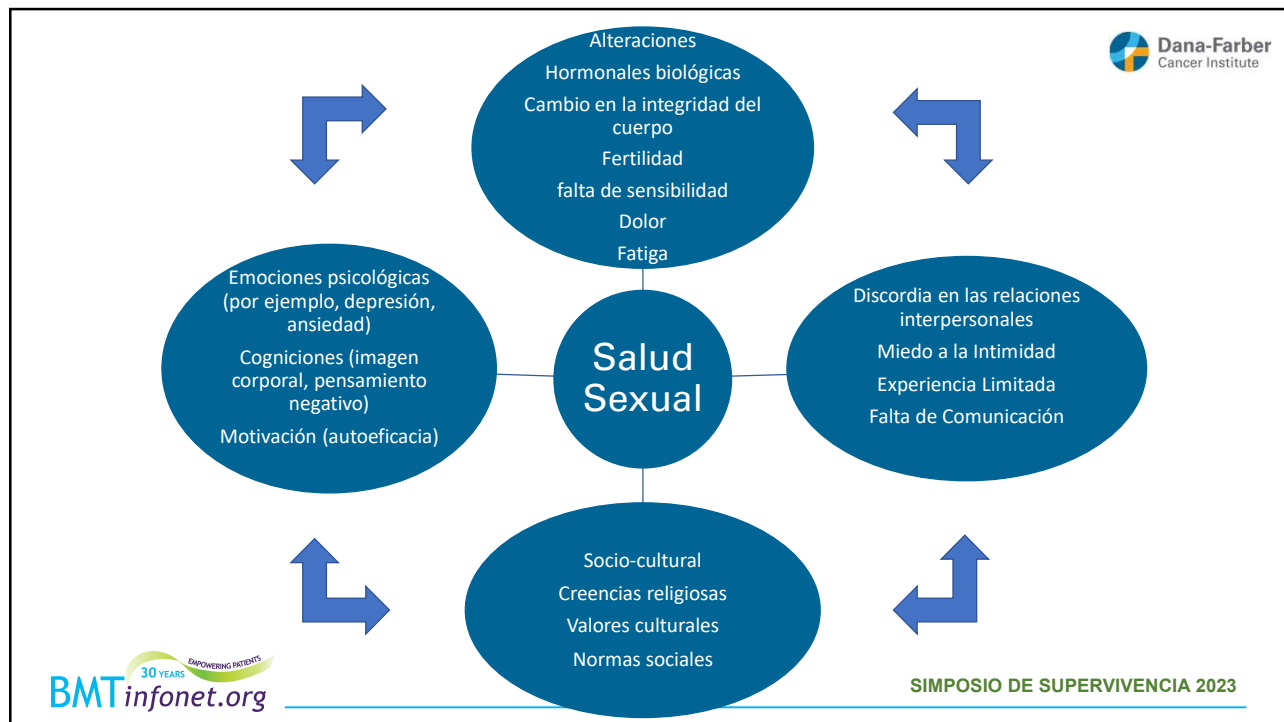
Alteraciones
Hormonales biológicas
Cambio en la integridad del cuerpo
Fertilidad
falta de sensibilidad
Dolor
Fatiga

Dana-Farber
Cancer Institute

Emociones psicológicas (por ejemplo, depresión, ansiedad)
Cogniciones (imagen corporal, pensamiento negativo)
Motivación (autoeficacia)

Salud Sexual

Discordia en las relaciones interpersonales
Miedo a la Intimidad
Experiencia Limitada
Falta de Comunicación

Socio-cultural
Creencias religiosas
Valores culturales
Normas sociales

30 YEARS EMPOWERING PATIENTS
BMTinfonet.org

SIMPOSIO DE SUPERVIVENCIA 2023